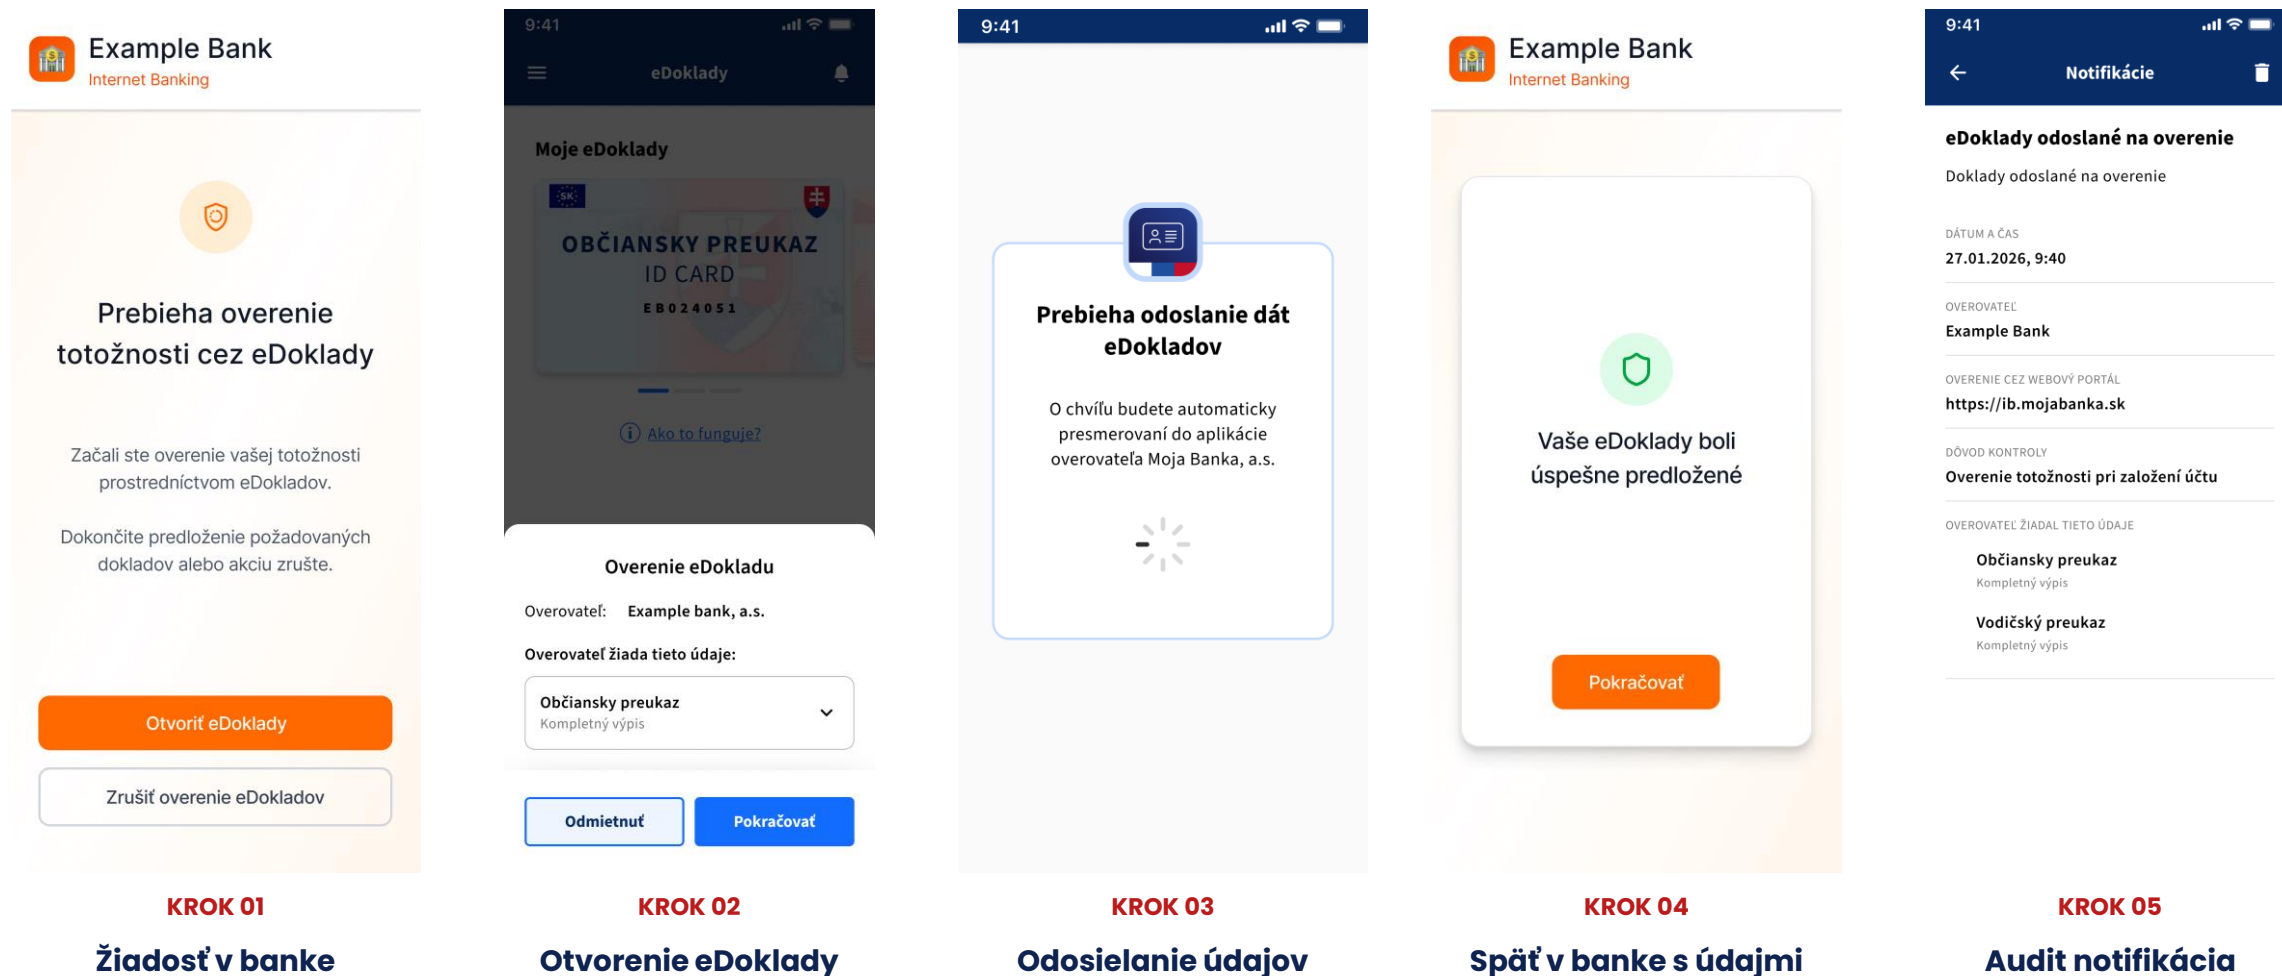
Example Bank
Internet Banking

Prebieha overenie totožnosti cez eDoklady

Začali ste overenie vašej totožnosti prostredníctvom eDokladov.

Dokončite predloženie požadovaných dokladov alebo akciu zrušte.

Otvoriť eDoklady

Zrušiť overenie eDokladov

KROK 01

Žiadosť v banke

9:41

eDoklady

Moje eDoklady

SK

OBČIANSKY PREUKAZ
ID CARD
EB024051

Ako to funguje?

Overenie eDokladu

Overovateľ: Example bank, a.s.

Overovateľ žiada tieto údaje:

Občiansky preukaz
Kompletný výpis

Odmietnuť

Pokračovať

KROK 02

Otvorenie eDoklady

9:41

Prebieha odoslanie dát eDokladov

O chvíľu budete automaticky presmerovaní do aplikácie overovateľa Moja Banka, a.s.

KROK 03

Odosielanie údajov

Example Bank
Internet Banking

Vaše eDoklady boli úspešne predložené

Pokračovať

KROK 04

Späť v banke s údajmi

9:41

Notifikácie

eDoklady odoslané na overenie

Doklady odoslané na overenie

DÁTUM A ČAS
27.01.2026, 9:40

OVEROVATEĽ
Example Bank

OVERENIE CEZ WEBOVÝ PORTÁL
https://ib.mojabanka.sk

DÔVOD KONTROLY
Overenie totožnosti pri založení účtu

OVEROVATEĽ ŽIADAL TIETO ÚDAJE

Občiansky preukaz
Kompletný výpis

Vodičský preukaz
Kompletný výpis

KROK 05

Audit notifikácia